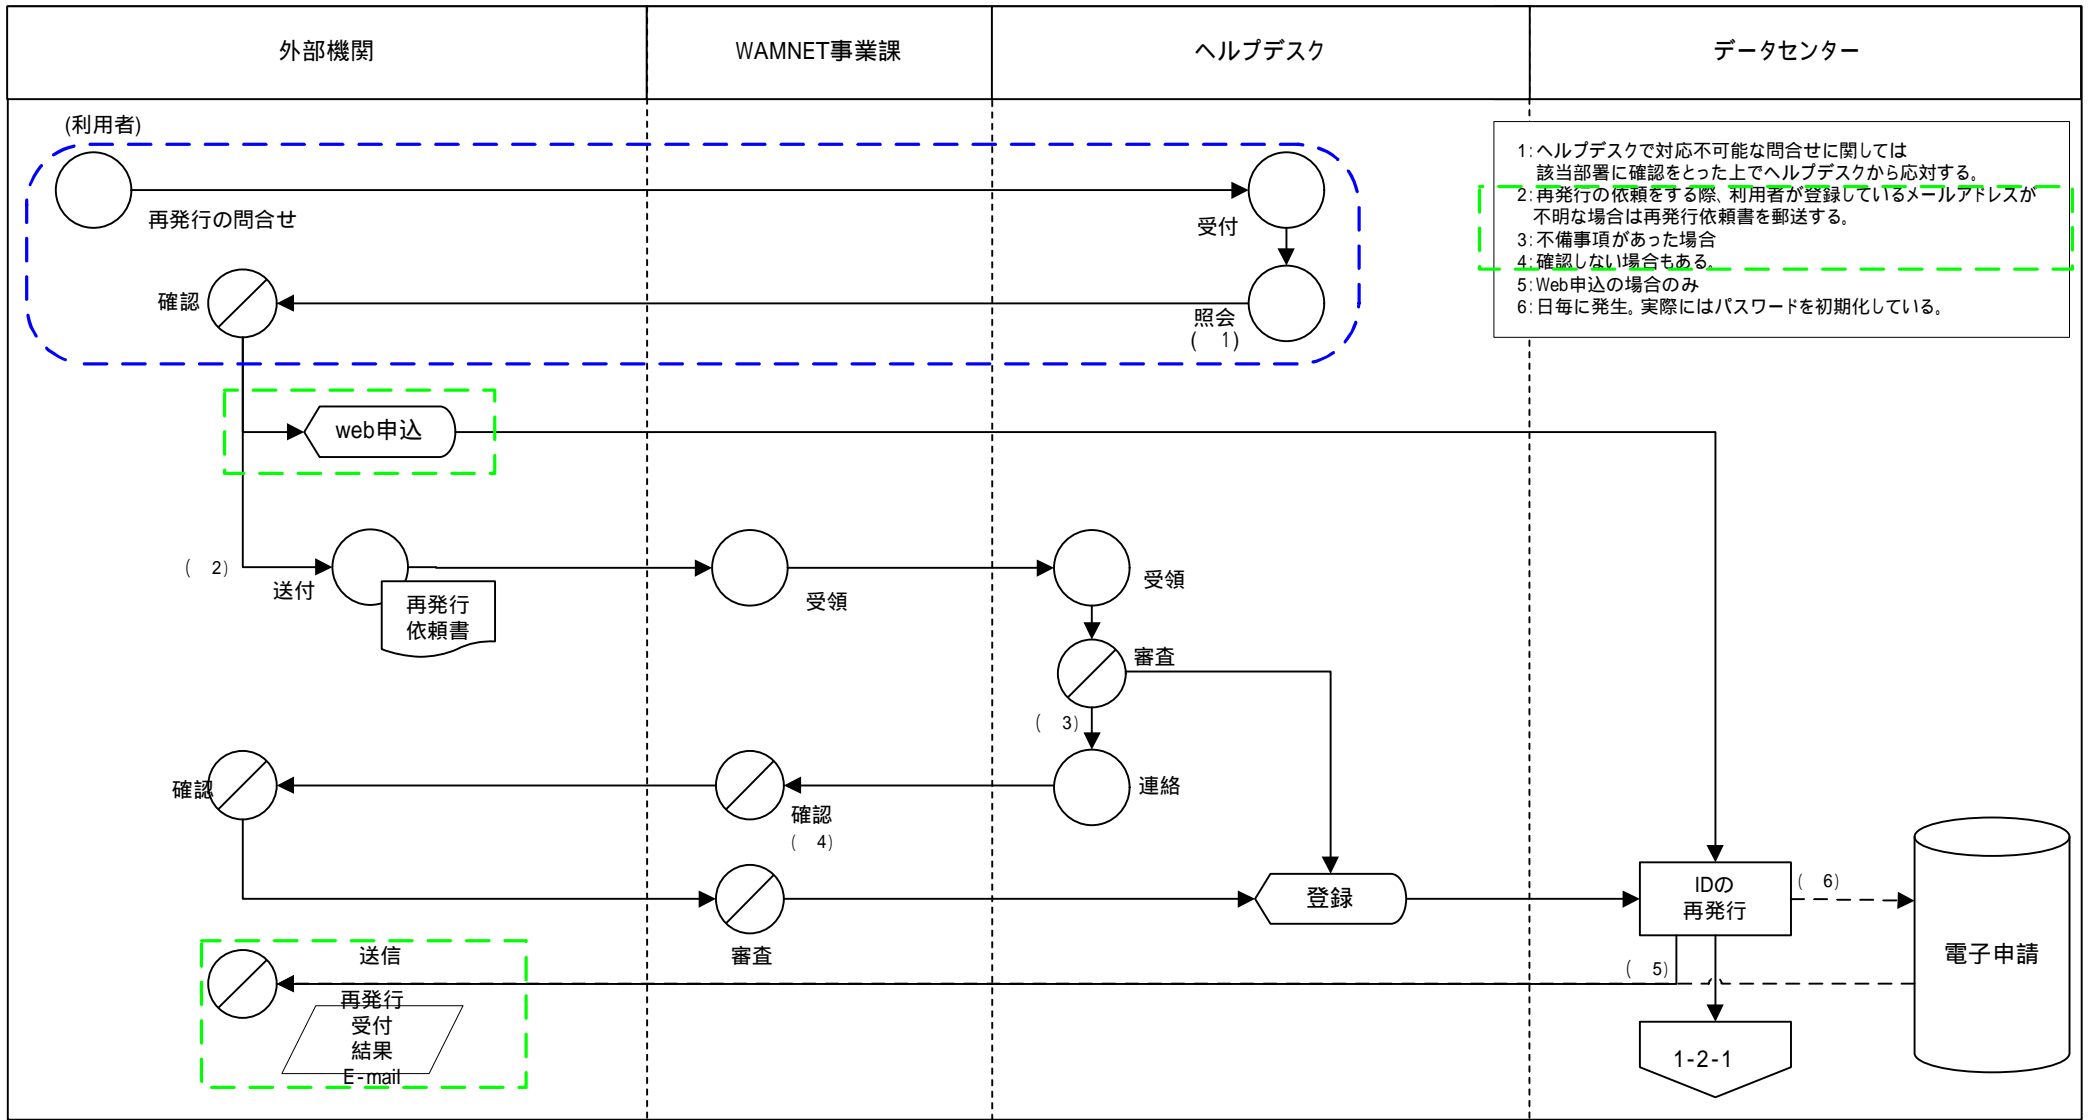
| 外部機関 | WAMNET事業課 | ヘルプデスク | データセンター |
|---|---|---|---|

(利用者)

1: ヘルプデスクで対応不可能な問合せに関しては該当部署に確認をとった上でヘルプデスクから応対する。
2: 再発行の依頼をする際、利用者が登録しているメールアドレスが不明な場合は再発行依頼書を郵送する。
3: 不備事項があった場合
4: 確認しない場合もある。
5: Web申込の場合のみ
6: 日毎に発生。実際にはパスワードを初期化している。

再発行の問合せ

受付

確認

照会
( 1)

web申込

( 2)
送付

再発行
依頼書

受領

受領

審査

( 3)

確認

確認
( 4)

連絡

審査

登録

IDの
再発行

( 6)

電子申請

送信

( 5)

再発行
受付
結果
E-mail

1-2-1